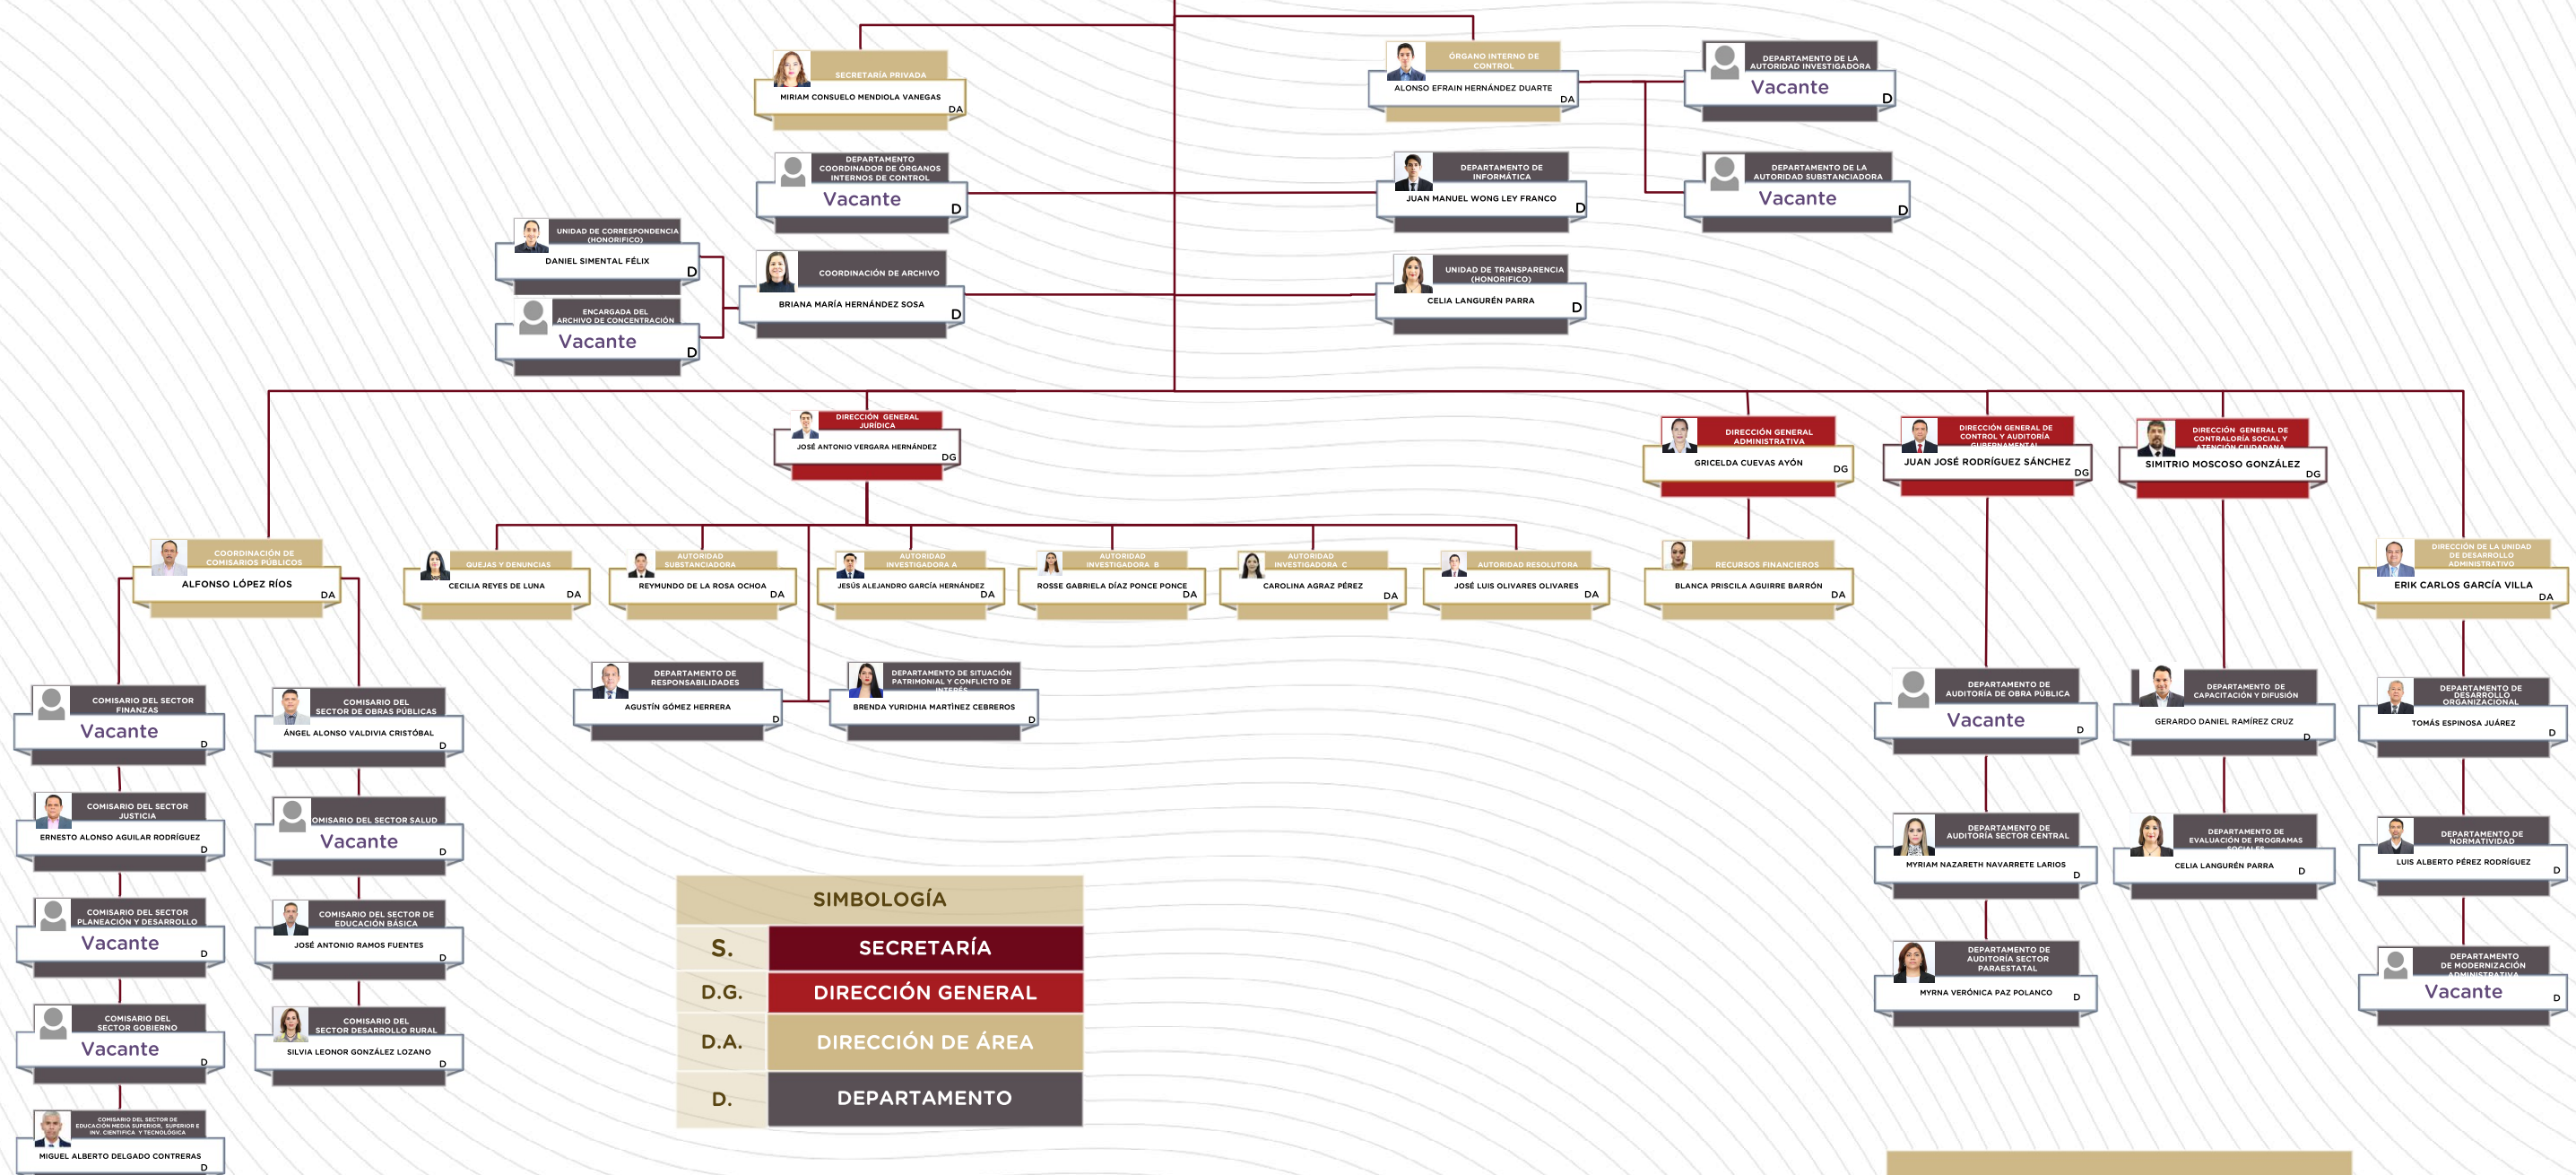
SECRETARÍA PRIVADA
MIRIAM CONSUELO MENDIOLA VANEGAS
DA

ÓRGANO INTERNO DE CONTROL
ALONSO EFRAIN HERNÁNDEZ DUARTE
DA

DEPARTAMENTO DE LA AUTORIDAD INVESTIGADORA
Vacante
D

DEPARTAMENTO COORDINADOR DE ÓRGANOS INTERNOS DE CONTROL
Vacante
D

DEPARTAMENTO DE INFORMÁTICA
JUAN MANUEL WONG LEY FRANCO
D

DEPARTAMENTO DE LA AUTORIDAD SUBSTANCIADORA
Vacante
D

UNIDAD DE CORRESPONDENCIA (HONORIFICO)
DANIEL SIMENTAL FÉLIX
D

COORDINACIÓN DE ARCHIVO
BRIANA MARÍA HERNÁNDEZ SOSA
D

UNIDAD DE TRANSPARENCIA (HONORIFICO)
CELIA LANGURÉN PARRA
D

ENCARGADA DEL ARCHIVO DE CONCENTRACIÓN
Vacante
D

DIRECCIÓN GENERAL JURÍDICA
JOSÉ ANTONIO VERGARA HERNÁNDEZ
DG

DIRECCIÓN GENERAL ADMINISTRATIVA
GRICELDA CUEVAS AYÓN
DG

DIRECCIÓN GENERAL DE CONTROL Y AUDITORÍA GUBERNAMENTAL
JUAN JOSÉ RODRÍGUEZ SÁNCHEZ
DG

DIRECCIÓN GENERAL DE CONTRALORÍA SOCIAL Y ATENCIÓN CIUDADANA
SIMITRIO MOSCOSO GONZÁLEZ
DG

COORDINACIÓN DE COMISARIOS PÚBLICOS
ALFONSO LÓPEZ RÍOS
DA

QUEJAS Y DENUNCIAS
CECILIA REYES DE LUNA
DA

AUTORIDAD SUBSTANCIADORA
REYMUNDO DE LA ROSA OCHOA
DA

AUTORIDAD INVESTIGADORA A
JESÚS ALEJANDRO GARCÍA HERNÁNDEZ
DA

AUTORIDAD INVESTIGADORA B
ROSSE GABRIELA DÍAZ PONCE PONCE
DA

AUTORIDAD INVESTIGADORA C
CAROLINA AGRAZ PÉREZ
DA

AUTORIDAD RESOLUTORA
JOSÉ LUIS OLIVARES OLIVARES
DA

RECURSOS FINANCIEROS
BLANCA PRISCILA AGUIRRE BARRÓN
DA

DIRECCIÓN DE LA UNIDAD DE DESARROLLO ADMINISTRATIVO
ERIK CARLOS GARCÍA VILLA
DA

DEPARTAMENTO DE RESPONSABILIDADES
AGUSTÍN GÓMEZ HERRERA
D

DEPARTAMENTO DE SITUACIÓN PATRIMONIAL Y CONFLICTO DE INTERÉS
BRENDA YURIDIA MARTÍNEZ CEBREROS
D

COMISARIO DEL SECTOR FINANZAS
Vacante
D

COMISARIO DEL SECTOR DE OBRAS PÚBLICAS
ÁNGEL ALONSO VALDIVIA CRISTÓBAL
D

DEPARTAMENTO DE AUDITORÍA DE OBRA PÚBLICA
Vacante
D

DEPARTAMENTO DE CAPACITACIÓN Y DIFUSIÓN
GERARDO DANIEL RAMÍREZ CRUZ
D

DEPARTAMENTO DE DESARROLLO ORGANIZACIONAL
TOMÁS ESPINOSA JUÁREZ
D

COMISARIO DEL SECTOR JUSTICIA
ERNESTO ALONSO AGUILAR RODRÍGUEZ
D

COMISARIO DEL SECTOR SALUD
Vacante
D

DEPARTAMENTO DE AUDITORÍA SECTOR CENTRAL
MYRIAM NAZARETH NAVARRETE LARIOS
D

DEPARTAMENTO DE EVALUACIÓN DE PROGRAMAS SOCIALES
CELIA LANGURÉN PARRA
D

DEPARTAMENTO DE NORMATIVIDAD
LUIS ALBERTO PÉREZ RODRÍGUEZ
D

COMISARIO DEL SECTOR PLANEACIÓN Y DESARROLLO
Vacante
D

COMISARIO DEL SECTOR DE EDUCACIÓN BÁSICA
JOSÉ ANTONIO RAMOS FUENTES
D

SIMBOLOGÍA
| S. | SECRETARÍA |
|---|---|
| D.G. | DIRECCIÓN GENERAL |
| D.A. | DIRECCIÓN DE ÁREA |
| D. | DEPARTAMENTO |

DEPARTAMENTO DE AUDITORÍA SECTOR PARAESTATAL
MYRNA VERÓNICA PAZ POLANCO
D

DEPARTAMENTO DE MODERNIZACIÓN ADMINISTRATIVA
Vacante
D

COMISARIO DEL SECTOR GOBIERNO
Vacante
D

COMISARIO DEL SECTOR DESARROLLO RURAL
SILVIA LEONOR GONZÁLEZ LOZANO
D

COMISARIO DEL SECTOR DE EDUCACIÓN MEDIA SUPERIOR, SUPERIOR E INV. CIENTÍFICA Y TECNOLÓGICA
MIGUEL ALBERTO DELGADO CONTRERAS
D